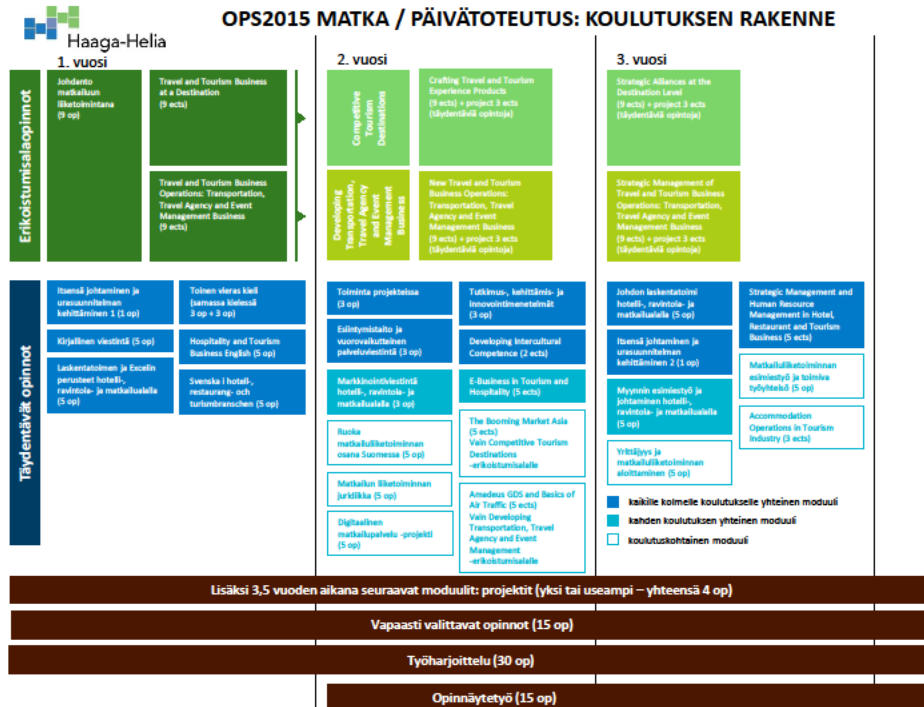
Haaga-Helia

OPS2015 MATKA / PÄIVÄTOTEUTUS: KOULUTUKSEN RAKENNE

1. vuosi

2. vuosi

3. vuosi

Erikoistumisalaopinnot

Johdanto matkailuun liiketoimintana (9 op)

Travel and Tourism Business at a Destination (9 ects)

Travel and Tourism Business Operations: Transportation, Travel Agency and Event Management Business (9 ects)

Competitive Tourism Destinations

Developing Transportation, Travel Agency and Event Management Business

Crafting Travel and Tourism Experience Products (9 ects) + project 3 ects (täydentävä opintoja)

New Travel and Tourism Business Operations: Transportation, Travel Agency and Event Management Business (9 ects) + project 3 ects (täydentävä opintoja)

Strategic Alliances at the Destination Level (9 ects) + project 3 ects (täydentävä opintoja)

Strategic Management of Travel and Tourism Business Operations: Transportation, Travel Agency and Event Management Business (9 ects) + project 3 ects (täydentävä opintoja)

Täydentävät opinnot

Itsensä johtaminen ja urasuunnitelman kehittäminen 1 (1 op)

Kirjallinen viestintä (5 op)

Laskentatoimen ja Excelin perusteet hotelli-, ravintola- ja matkailualalla (5 op)

Toinen vieras kieli (samassa kielessä 3 op + 3 op)

Hospitality and Tourism Business English (5 op)

Svenska i hotell-, restaurang- och turismbranschen (5 op)

Toiminta projekteissa (3 op)

Esiintymistaito ja vuorovaikutteinen palveluviestintä (3 op)

Markkinointiviestintä hotelli-, ravintola- ja matkailualalla (3 op)

Ruoka matkailuliiketoiminnan osana Suomessa (5 op)

Matkailun liiketoiminnan juridiikka (5 op)

Digitaalinen matkailupalvelu -projekti (5 op)

Tutkimus-, kehittämis- ja innovointimenetelmät (3 op)

Developing Intercultural Competence (2 ects)

E-Business in Tourism and Hospitality (5 ects)

The Booming Market Asia (5 ects) Vain Competitive Tourism Destinations -erikoistumisalalle

Amadeus GDS and Basics of Air Traffic (5 ects) Vain Developing Transportation, Travel Agency and Event Management -erikoistumisalalle

Johdon laskentatoimi hotelli-, ravintola- ja matkailualalla (5 op)

Itsensä johtaminen ja urasuunnitelman kehittäminen 2 (1 op)

Myynnin esimiestyö ja johtaminen hotelli-, ravintola- ja matkailualalla (5 op)

Yrittäjyys ja matkailuliiketoiminnan aloittaminen (5 op)

Strategic Management and Human Resource Management in Hotel, Restaurant and Tourism Business (5 ects)

Matkailuliiketoiminnan esimiestyö ja toimiva työyhteisö (5 op)

Accommodation Operations in Tourism Industry (3 ects)

kaikille kolmelle koulutukselle yhteinen moduuli

kahden koulutuksen yhteinen moduuli

koulutuskohtainen moduuli

Lisäksi 3,5 vuoden aikana seuraavat moduulit: projektit (yksi tai useampi – yhteensä 4 op)

Vapaasti valittavat opinnot (15 op)

Työharjoittelu (30 op)

Opinnäytetyö (15 op)